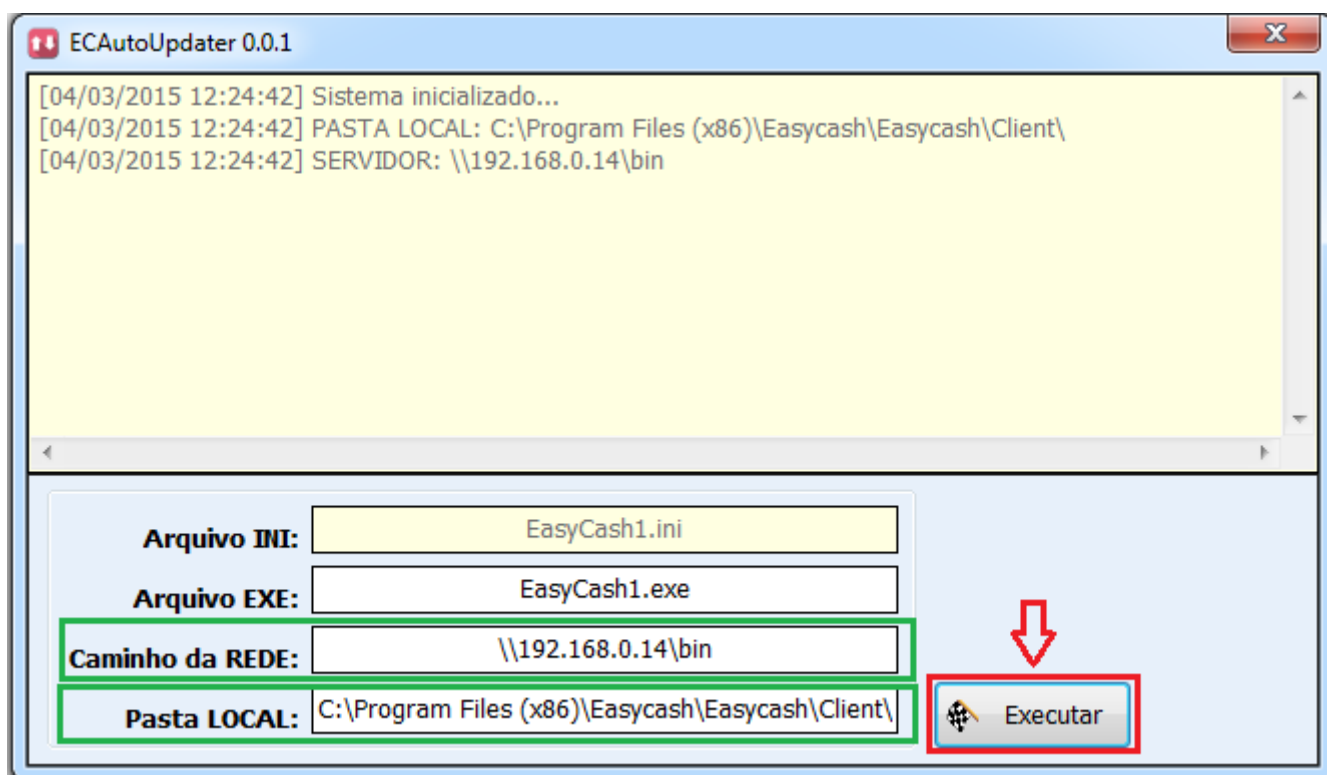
ECAutoUpdater 0.0.1

[04/03/2015 12:24:42] Sistema inicializado...
[04/03/2015 12:24:42] PASTA LOCAL: C:\Program Files (x86)\Easycash\Easycash\Client\
[04/03/2015 12:24:42] SERVIDOR: \\192.168.0.14\bin

Arquivo INI: EasyCash1.ini
Arquivo EXE: EasyCash1.exe
Caminho da REDE: \\192.168.0.14\bin
Pasta LOCAL: C:\Program Files (x86)\Easycash\Easycash\Client\

Executar